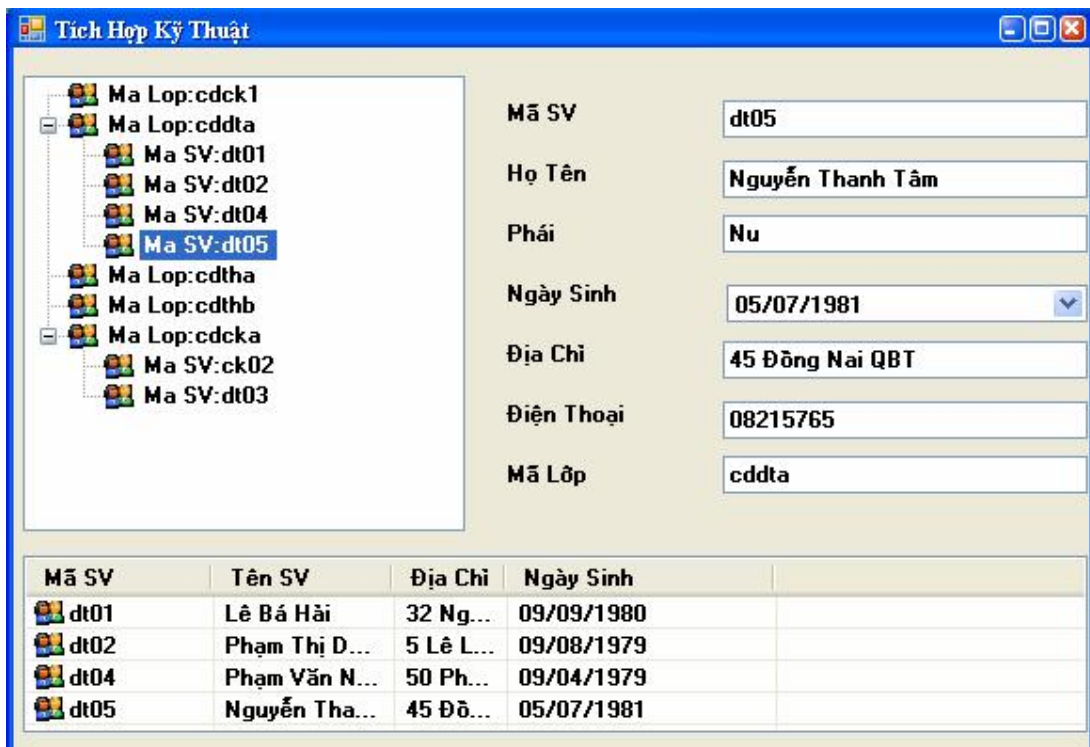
Tích Hợp Kỹ Thuật

Ma Lop:cdck1
Ma Lop:cddta
Ma SV:dt01
Ma SV:dt02
Ma SV:dt04
Ma SV:dt05
Ma Lop:cdtha
Ma Lop:cdthb
Ma Lop:cdcka
Ma SV:ck02
Ma SV:dt03

Mã SV dt05
Họ Tên Nguyễn Thanh Tâm
Phái Nu
Ngày Sinh 05/07/1981
Địa Chỉ 45 Đồng Nai QBT
Điện Thoại 08215765
Mã Lớp cddta

| Mã SV | Tên SV | Địa Chỉ | Ngày Sinh |
|---|---|---|---|
| dt01 | Lê Bá Hải | 32 Ng... | 09/09/1980 |
| dt02 | Phạm Thị D... | 5 Lê L... | 09/08/1979 |
| dt04 | Phạm Văn N... | 50 Ph... | 09/04/1979 |
| dt05 | Nguyễn Tha... | 45 Đồ... | 05/07/1981 |